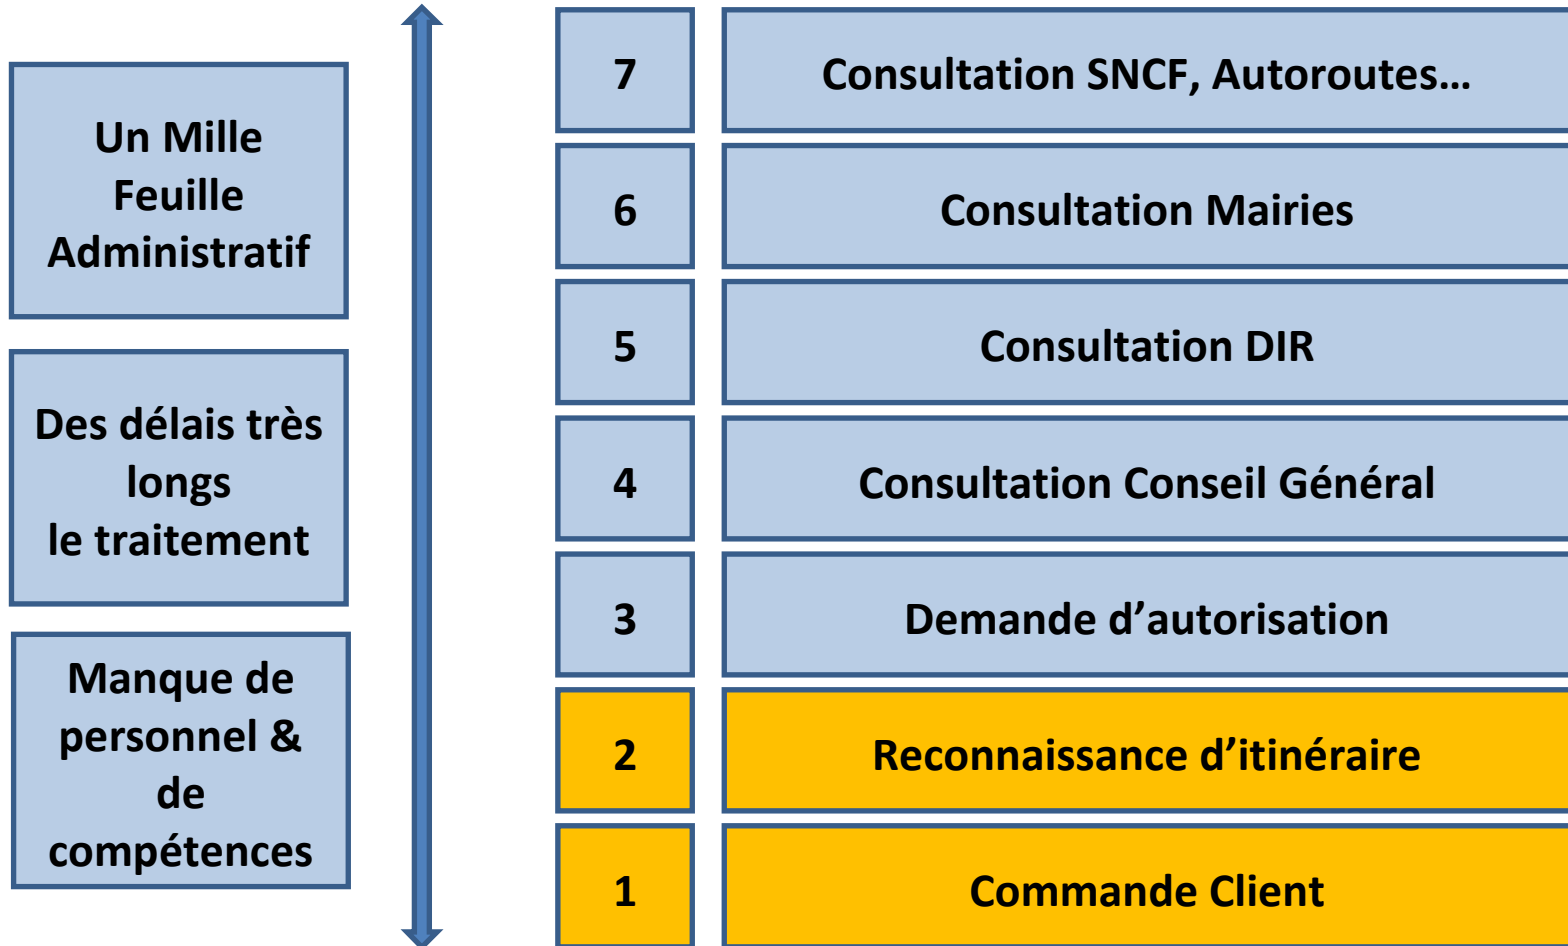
Un Mille Feuille Administratif

Des délais très longs le traitement

Manque de personnel & de compétences

| 7 | Consultation SNCF, Autoroutes… |
|---|---|
| 6 | Consultation Mairies |
| 5 | Consultation DIR |
| 4 | Consultation Conseil Général |
| 3 | Demande d’autorisation |
| 2 | Reconnaissance d’itinéraire |
| 1 | Commande Client |